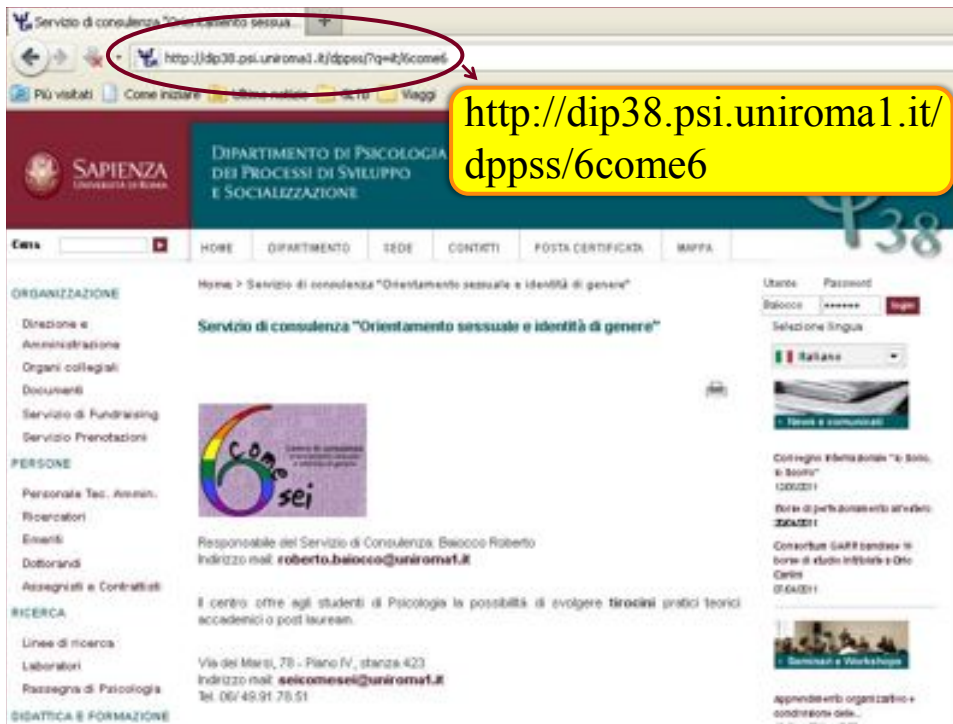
Servizio di consulenza "Orientamento sessua...

http://dip38.psi.uniroma1.it/dppss/?q=it/6come6

Più visitati Come iniziare Ultime notizie Viaggi

http://dip38.psi.uniroma1.it/dppss/6come6

SAPIENZA UNIVERSITÀ DI ROMA

DIPARTIMENTO DI PSICOLOGIA DEI PROCESSI DI SVILUPPO E SOCIALIZZAZIONE

38

Cerca

HOME DIPARTIMENTO SEDE CONTATTI POSTA CERTIFICATA MAPPA

ORGANIZZAZIONE

Direzione e Amministrazione

Organi collegiali

Documenti

Servizio di Fundraising

Servizio Prenotazioni

PERSONE

Personale Tec. Ammin.

Ricercatori

Emeriti

Dottorandi

Assegnisti e Contrattisti

RICERCA

Linee di ricerca

Laboratori

Rassegna di Psicologia

DIDATTICA E FORMAZIONE

Home > Servizio di consulenza "Orientamento sessuale e identità di genere"

Servizio di consulenza "Orientamento sessuale e identità di genere"

6 come sei

Responsabile del Servizio di Consulenza: Baiocco Roberto
Indirizzo mail: roberto.baiocco@uniroma1.it

Il centro offre agli studenti di Psicologia la possibilità di svolgere tirocini pratici teorici accademici o post lauream.

Via dei Marsi, 78 - Piano IV, stanza 423
Indirizzo mail: seicomesei@uniroma1.it
Tel. 06/ 49.91 78.51

Utente Password

Baiocco ••••••• login

Selezione lingua

Italiano

News e comunicati

Convegno internazionale "Io Sono, Io Scorro"
12/05/2011

Borse di perfezionamento all'estero
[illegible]

Consortium GAIFT bandisce le borse di studio intitolate a Orio Carlini
07/04/2011

Seminari e Workshops

Apprendimento organizzativo e condivisione della...